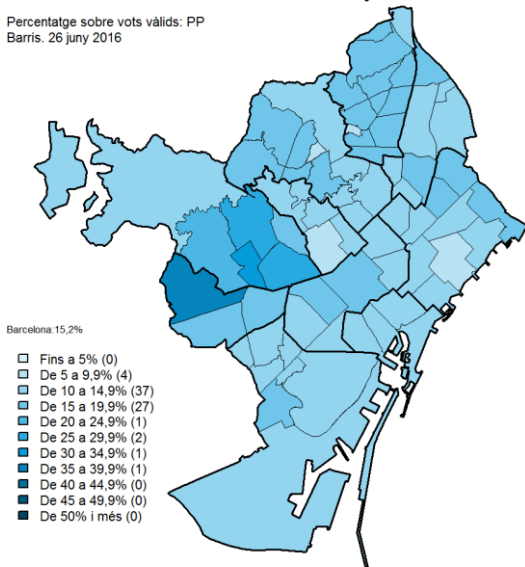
Percentatge sobre vots vàlids: PP
Barris. 26 juny 2016

Barcelona:15,2%

Fins a 5% (0)
De 5 a 9,9% (4)
De 10 a 14,9% (37)
De 15 a 19,9% (27)
De 20 a 24,9% (1)
De 25 a 29,9% (2)
De 30 a 34,9% (1)
De 35 a 39,9% (1)
De 40 a 44,9% (0)
De 45 a 49,9% (0)
De 50% i més (0)